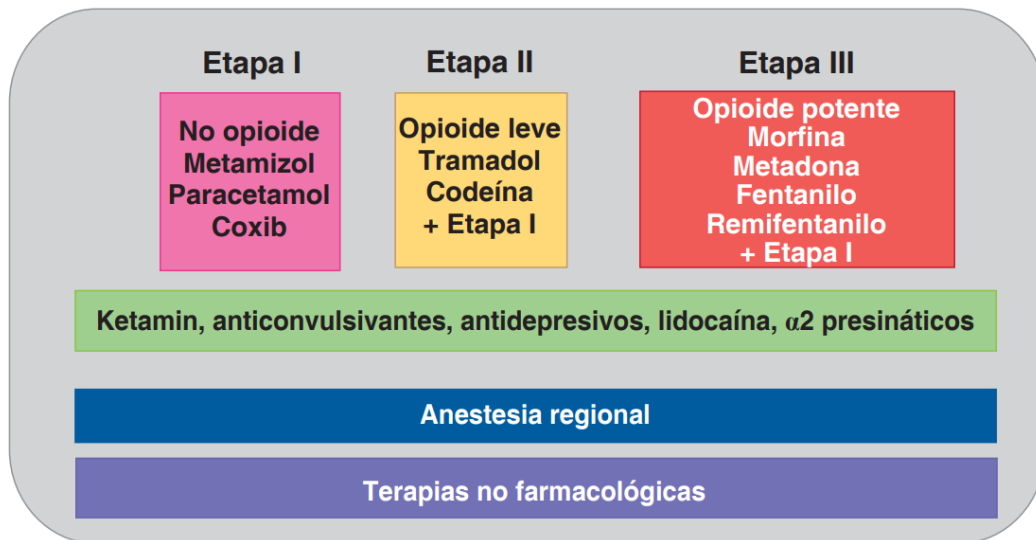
Etapa I

No opioide
Metamizol
Paracetamol
Coxib

Etapa II

Opioide leve
Tramadol
Codeína
+ Etapa I

Etapa III

Opioide potente
Morfina
Metadona
Fentanilo
Remifentanilo
+ Etapa I

Ketamin, anticonvulsivantes, antidepresivos, lidocaína, $\alpha 2$ presinápticos

Anestesia regional

Terapias no farmacológicas